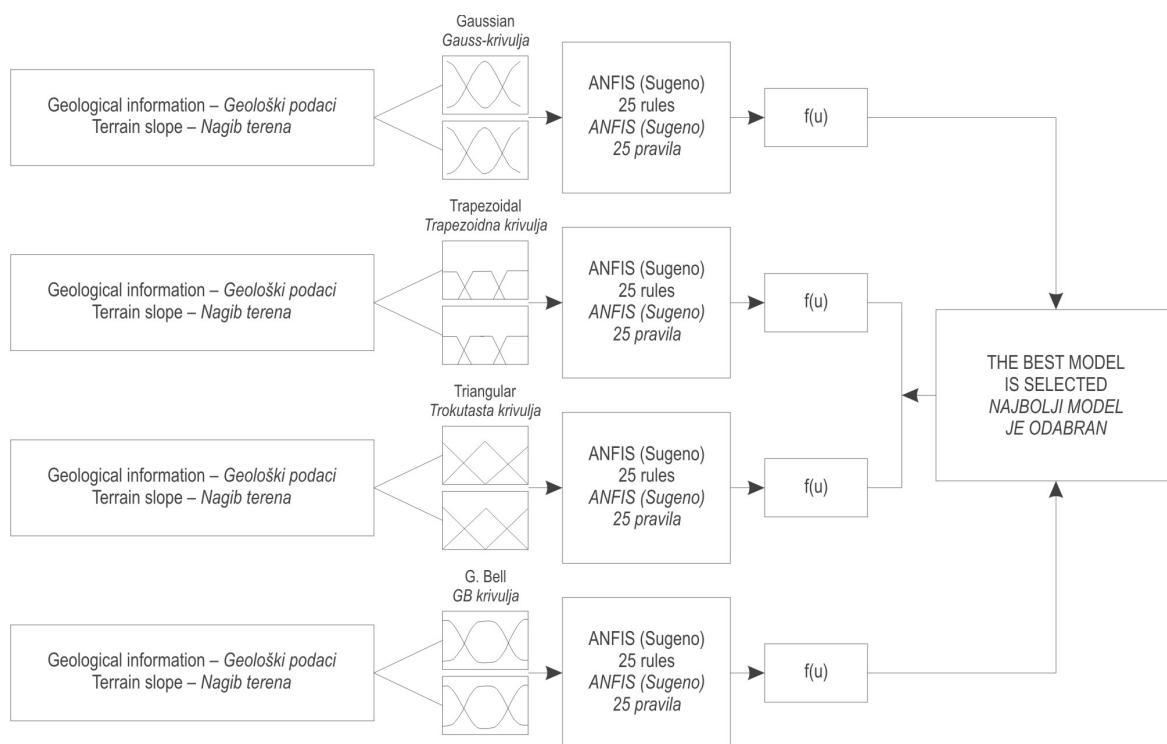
Gaussian
Gauss-krivulja

Geological information – Geološki podaci
Terrain slope – Nagib terena

ANFIS (Sugeno)
25 rules
ANFIS (Sugeno)
25 pravila

f(u)

Trapezoidal
Trapezoidna krivulja

Geological information – Geološki podaci
Terrain slope – Nagib terena

ANFIS (Sugeno)
25 rules
ANFIS (Sugeno)
25 pravila

f(u)

THE BEST MODEL
IS SELECTED
NAJBOLJI MODEL
JE ODABRAN

Triangular
Trokutasta krivulja

Geological information – Geološki podaci
Terrain slope – Nagib terena

ANFIS (Sugeno)
25 rules
ANFIS (Sugeno)
25 pravila

f(u)

G. Bell
GB krivulja

Geological information – Geološki podaci
Terrain slope – Nagib terena

ANFIS (Sugeno)
25 rules
ANFIS (Sugeno)
25 pravila

f(u)